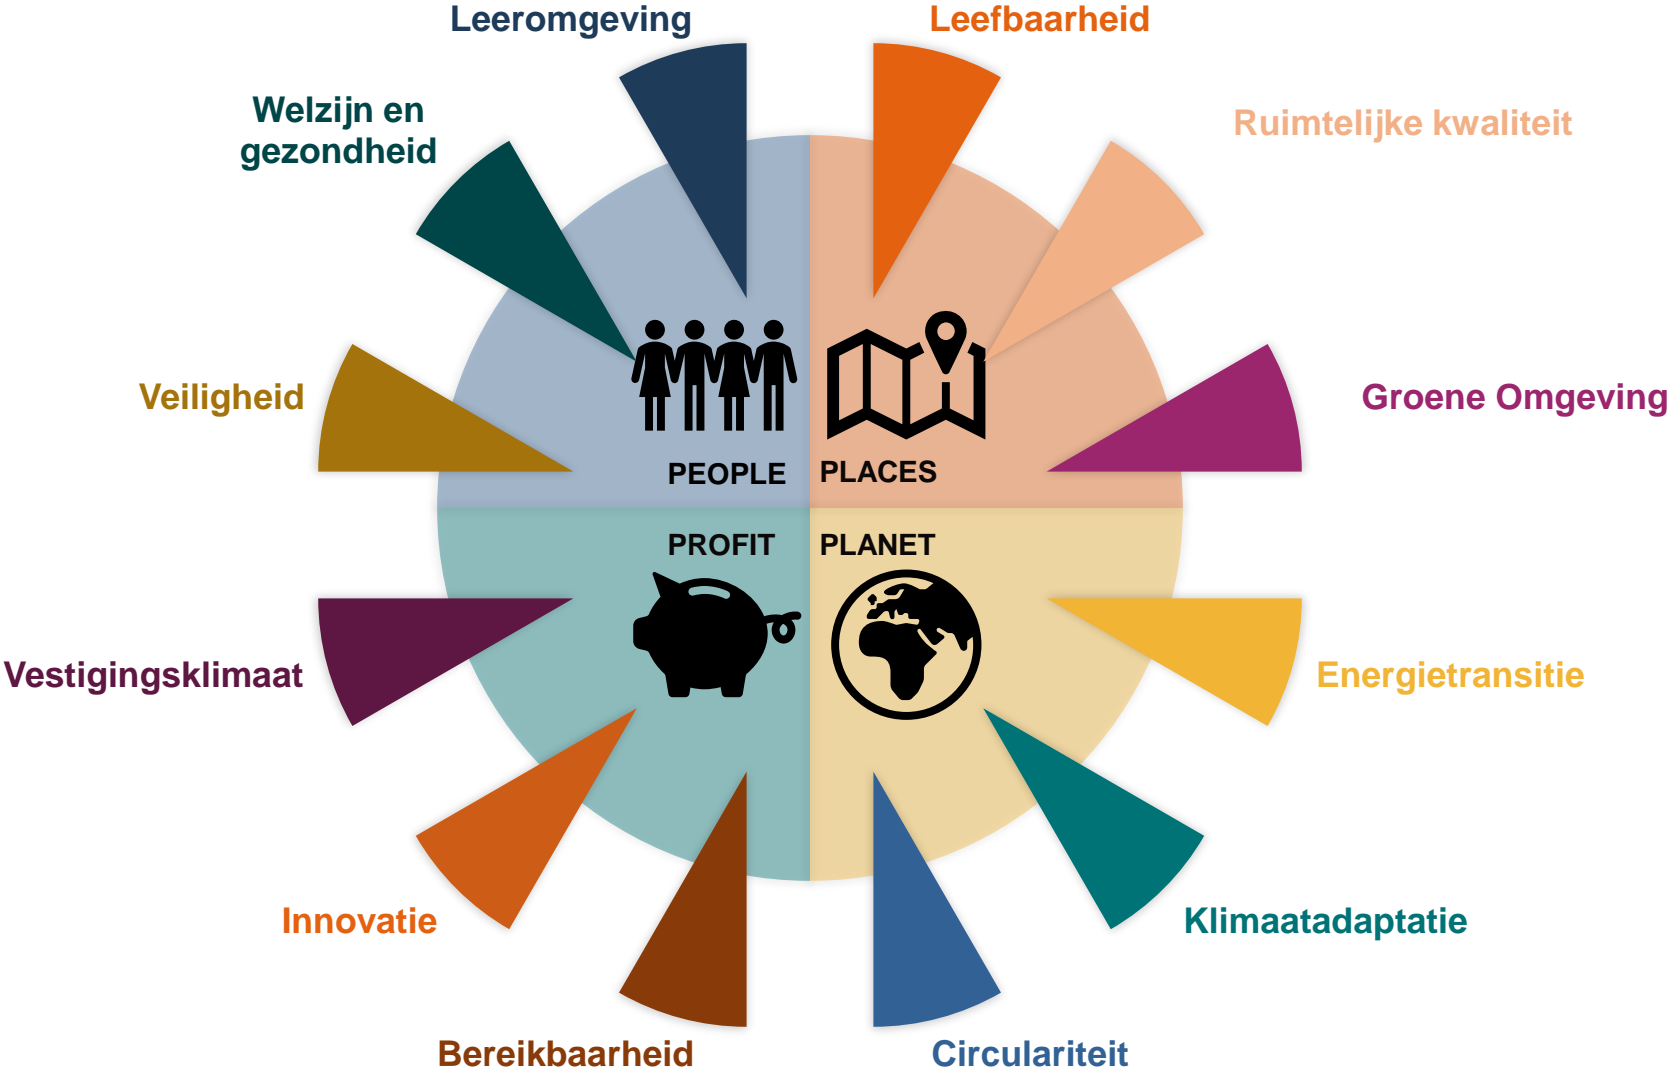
Leeromgeving

Leefbaarheid

Welzijn en gezondheid

Ruimtelijke kwaliteit

Veiligheid

Groene Omgeving

PEOPLE

PLACES

PROFIT

PLANET

Vestigingsklimaat

Energietransitie

Innovatie

Klimaatadaptatie

Bereikbaarheid

Circulariteit